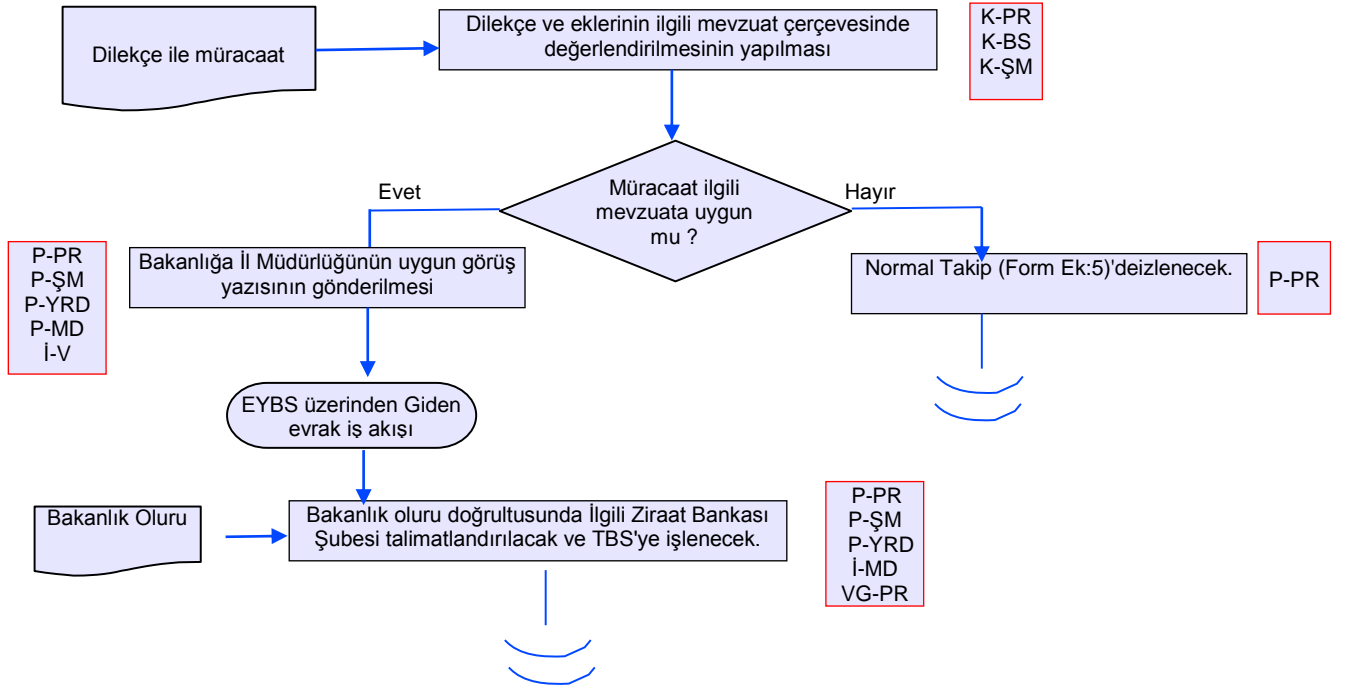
Dilekçe ile müracaat

Dilekçe ve eklerinin ilgili mevzuat çerçevesinde değerlendirilmesinin yapılması

K-PR
K-BS
K-ŞM

Evet

Müracaat ilgili mevzuata uygun mu ?

Hayır

P-PR
P-ŞM
P-YRD
P-MD
İ-V

Bakanlığa İl Müdürlüğünün uygun görüş yazısının gönderilmesi

Normal Takip (Form Ek:5)'deizlenecek.

P-PR

EYBS üzerinden Giden evrak iş akışı

Bakanlık Oluru

Bakanlık oluru doğrultusunda İlgili Ziraat Bankası Şubesi talimatlandırılacak ve TBS'ye işlenecek.

P-PR
P-ŞM
P-YRD
İ-MD
VG-PR